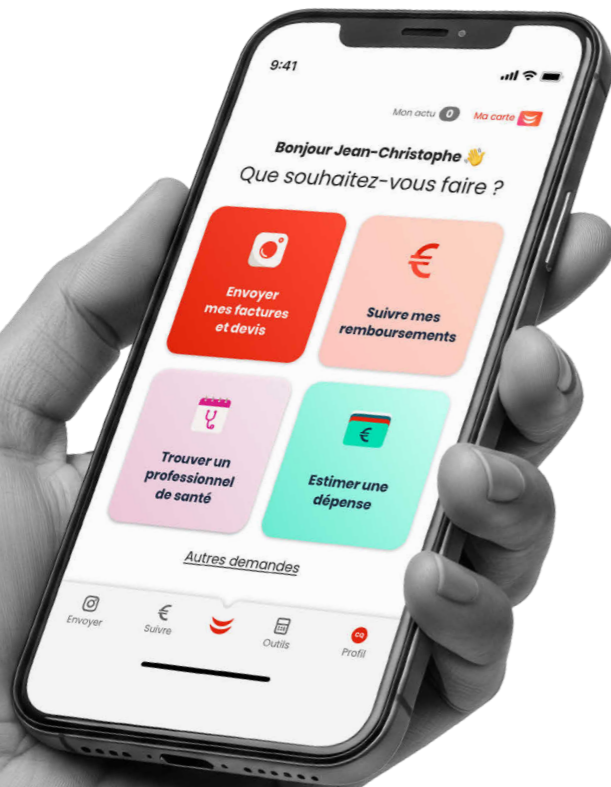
9:41

Mon actu 0 Ma carte

Bonjour Jean-Christophe 👋
Que souhaitez-vous faire ?

Envoyer mes factures et devis

€
Suivre mes remboursements

Trouver un professionnel de santé

€
Estimer une dépense

Autres demandes

Envoyer
€
Suivre
Outils
CQ
Profil